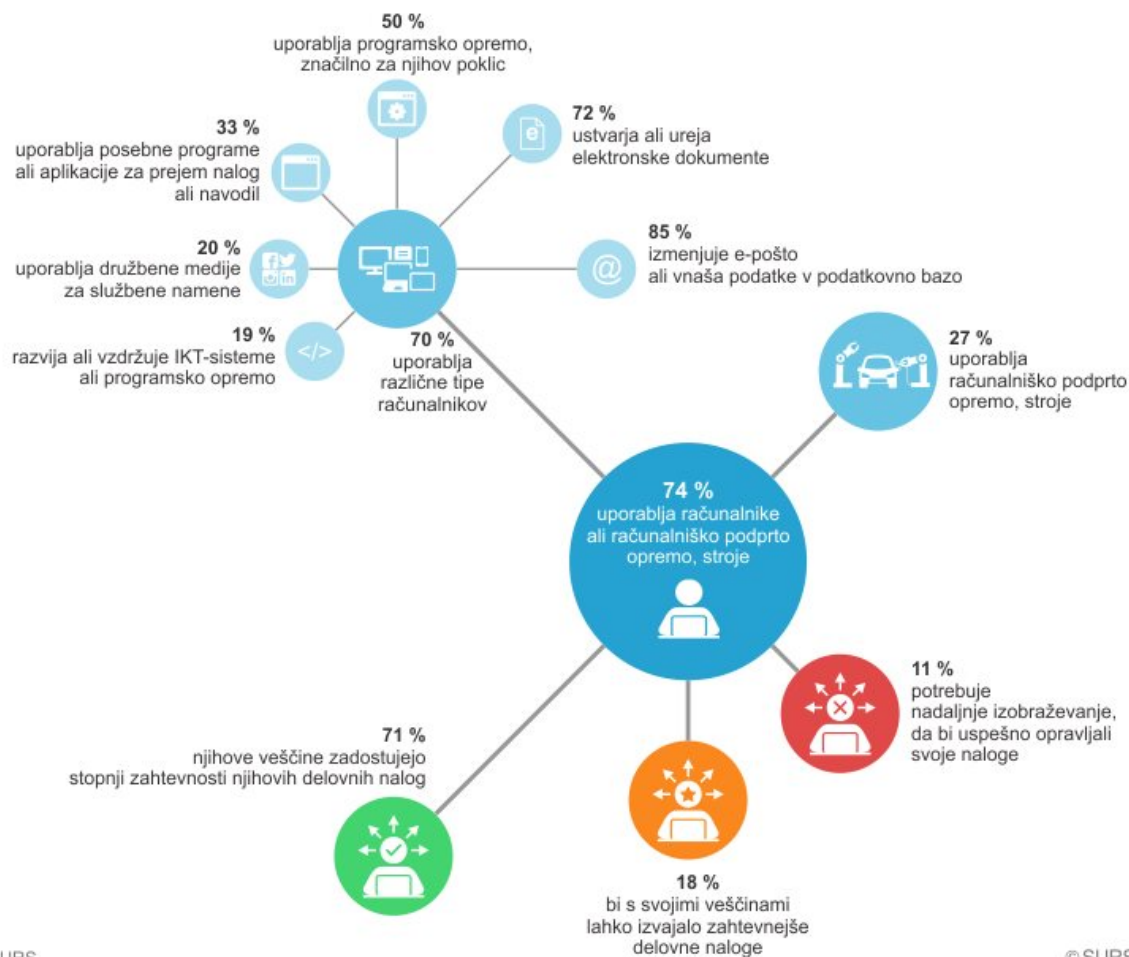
50 %
uporablja programsko opremo, značilno za njihov poklic

33 %
uporablja posebne programe ali aplikacije za prejem nalog ali navodil

72 %
ustvarja ali ureja elektronske dokumente

20 %
uporablja družbene medije za službene namene

85 %
izmenjuje e-pošto ali vnaša podatke v podatkovno bazo

19 %
razvija ali vzdržuje IKT-sisteme ali programsko opremo

70 %
uporablja različne tipe računalnikov

27 %
uporablja računalniško podprto opremo, stroje

74 %
uporablja računalnike ali računalniško podprto opremo, stroje

11 %
potrebuje nadaljnje izobraževanje, da bi uspešno opravljali svoje naloge

71 %
njihove veščine zadostujejo stopnji zahtevnosti njihovih delovnih nalog

18 %
bi s svojimi veščinami lahko izvajalo zahtevnejše delovne naloge

URS

© SURS